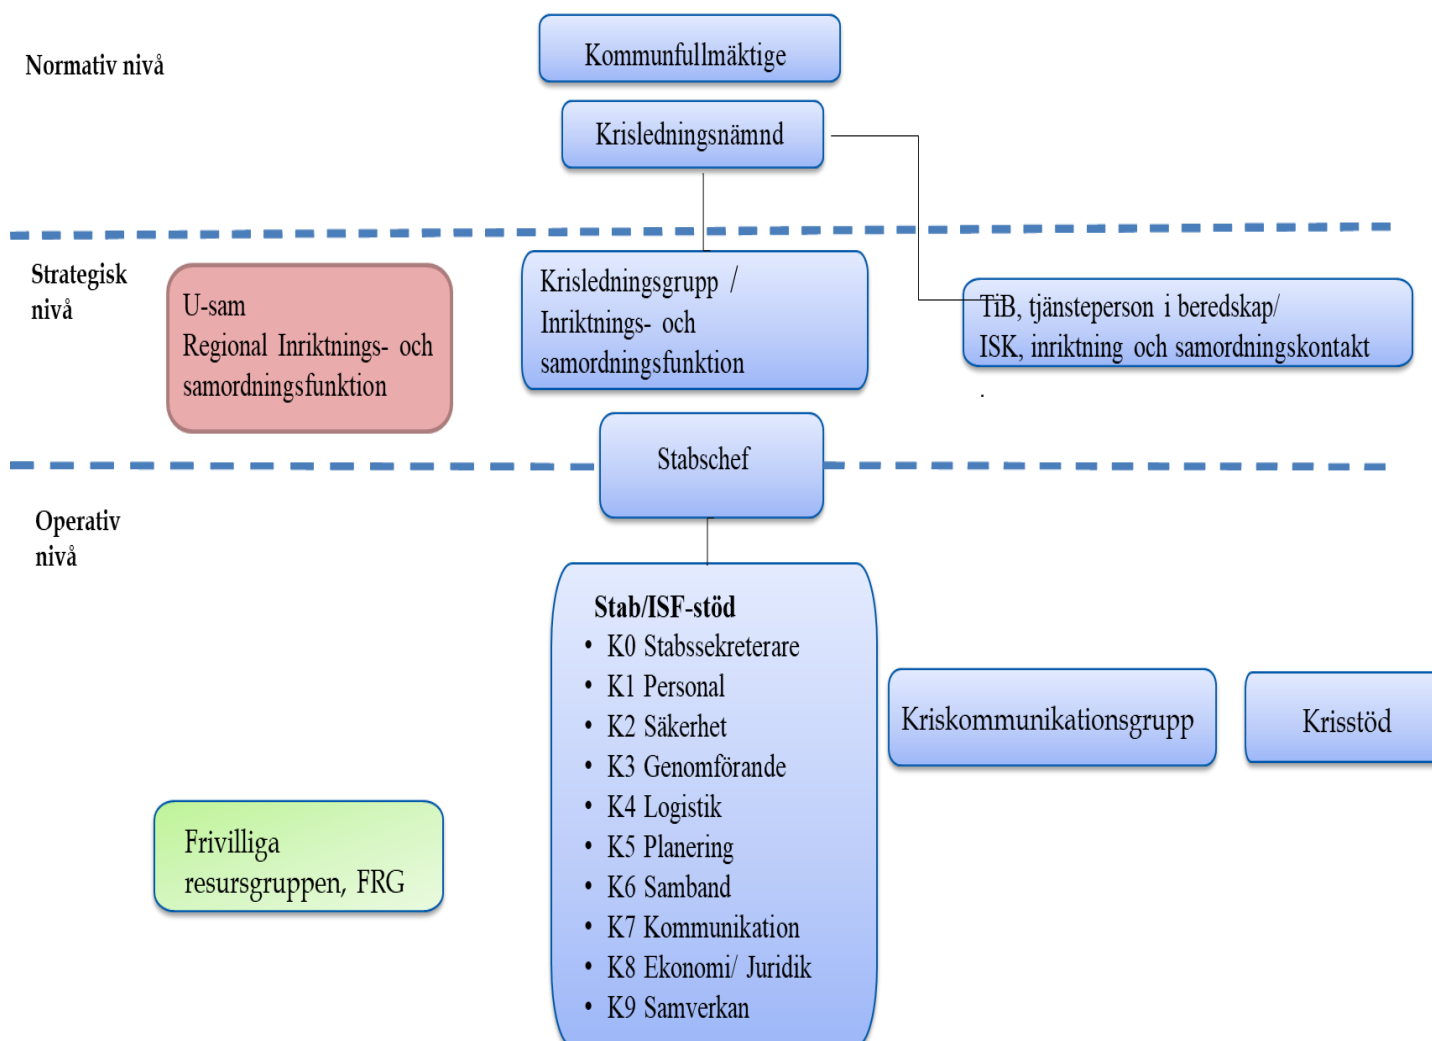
Normativ nivå

Kommunfullmäktige

Krisledningsnämnd

Strategisk nivå

U-sam
Regional Inriktnings- och samordningsfunktion

Krisledningsgrupp / Inriktnings- och samordningsfunktion

TiB, tjänsteperson i beredskap/ ISK, inriktning och samordningskontakt

Stabschef

Operativ nivå

Stab/ISF-stöd
• K0 Stabssekreterare
• K1 Personal
• K2 Säkerhet
• K3 Genomförande
• K4 Logistik
• K5 Planering
• K6 Samband
• K7 Kommunikation
• K8 Ekonomi/ Juridik
• K9 Samverkan

Kriskommunikationsgrupp

Krisstöd

Frivilliga resursgruppen, FRG